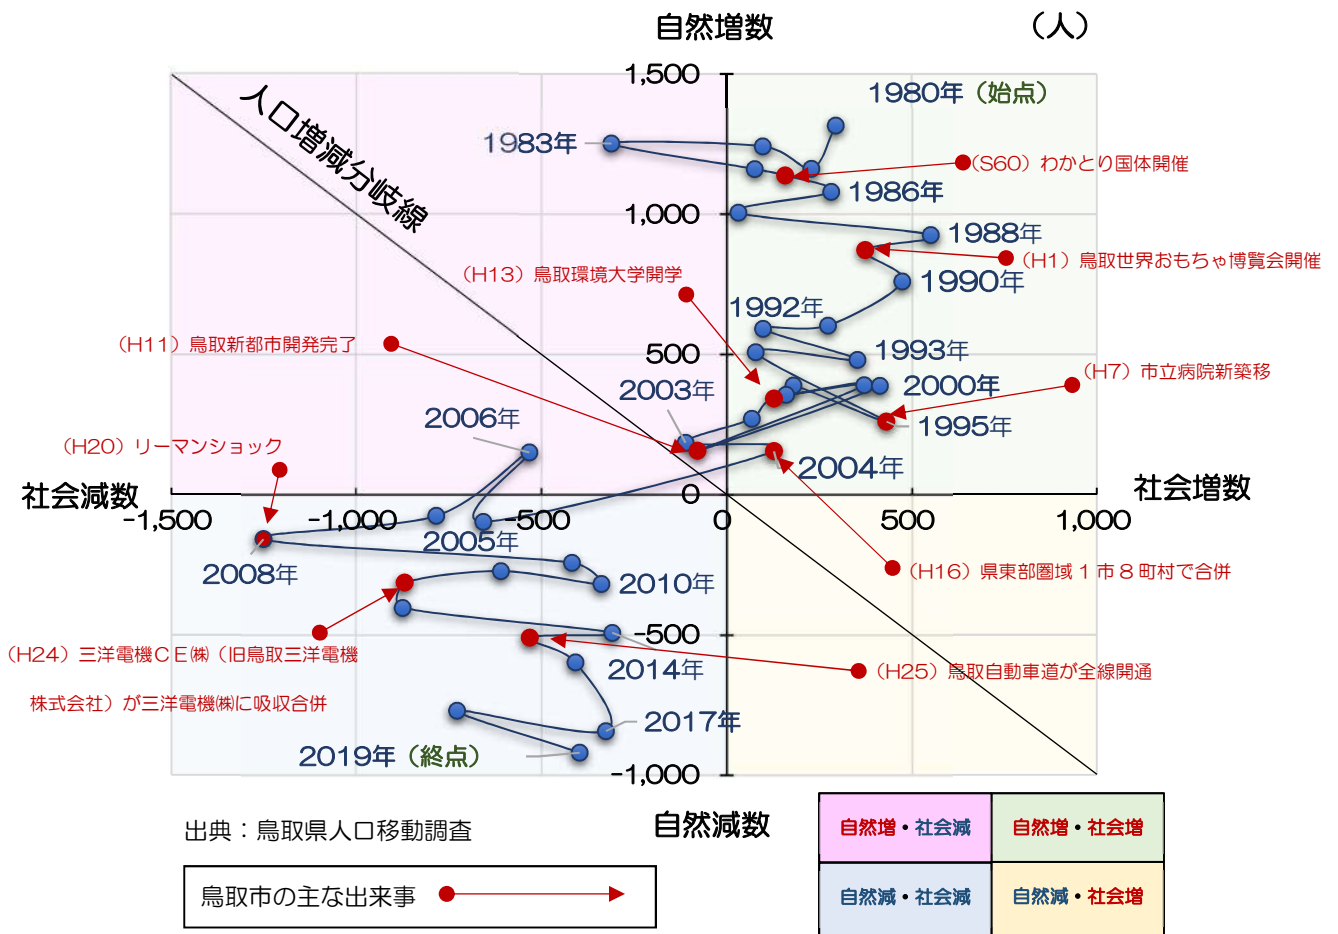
自然増数

（人）

1,500

1980年（始点）

人口増減分岐線

1983年

（S60）わかとり国体開催

1986年

1,000

1988年

（H1）鳥取世界おもちゃ博覧会開催

（H13）鳥取環境大学開学

1990年

1992年

（H11）鳥取新都市開発完了

500

1993年

（H7）市立病院新築移

2003年

2000年

2006年

1995年

（H20）リーマンショック

2004年

社会減数

0

社会増数

-1,500

-1,000

-500

0

500

1,000

2005年

2008年

（H16）県東部圏域１市８町村で合併

2010年

-500

（H24）三洋電機ＣＥ㈱（旧鳥取三洋電機株式会社）が三洋電機㈱に吸収合併

2014年

（H25）鳥取自動車道が全線開通

2017年

2019年（終点）

-1,000

出典：鳥取県人口移動調査

自然減数

鳥取市の主な出来事

| 自然増・社会減 | 自然増・社会増 |
|---|---|
| 自然減・社会減 | 自然減・社会増 |